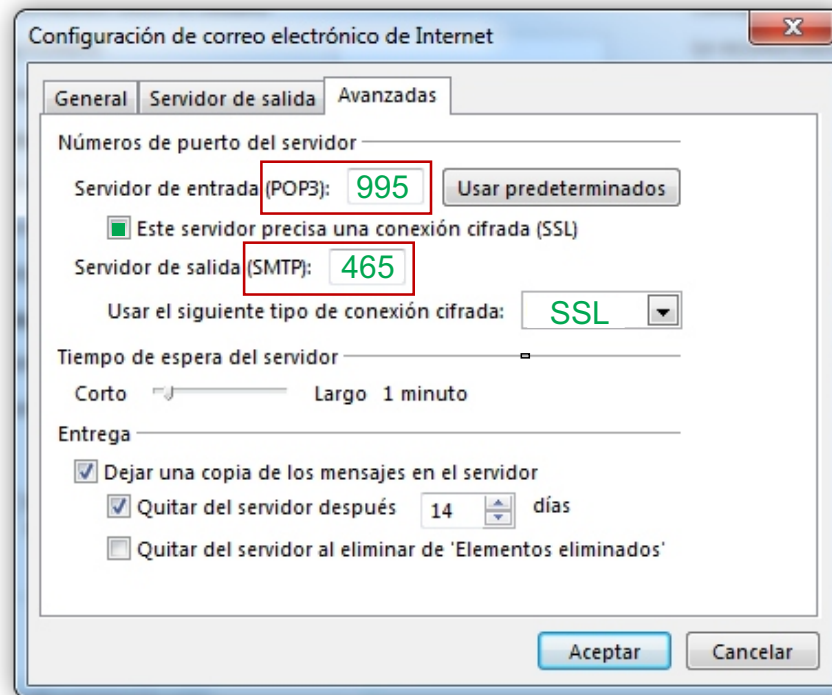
Configuración de correo electrónico de Internet

General | Servidor de salida | Avanzadas

Números de puerto del servidor

Servidor de entrada (POP3): 995 Usar predeterminados

Este servidor precisa una conexión cifrada (SSL)

Servidor de salida (SMTP): 465

Usar el siguiente tipo de conexión cifrada: SSL

Tiempo de espera del servidor

Corto Largo 1 minuto

Entrega

Dejar una copia de los mensajes en el servidor

Quitar del servidor después 14 días

Quitar del servidor al eliminar de 'Elementos eliminados'

Aceptar Cancelar